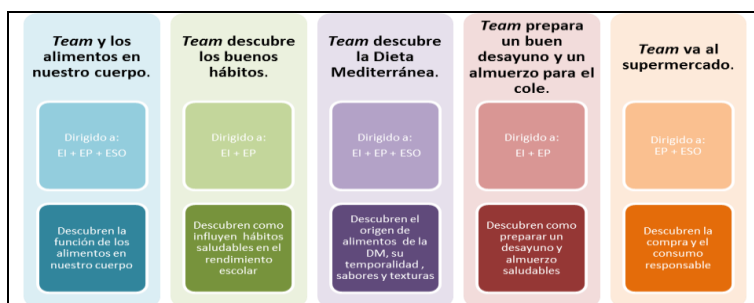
*Team* y los alimentos en nuestro cuerpo.

Dirigido a:
EI + EP + ESO

Descubren la función de los alimentos en nuestro cuerpo

*Team* descubre los buenos hábitos.

Dirigido a:
EI + EP

Descubren como influyen hábitos saludables en el rendimiento escolar

*Team* descubre la Dieta Mediterránea.

Dirigido a:
EI + EP + ESO

Descubren el origen de alimentos de la DM, su temporalidad , sabores y texturas

*Team* prepara un buen desayuno y un almuerzo para el cole.

Dirigido a:
EI + EP

Descubren como preparar un desayuno y almuerzo saludables

*Team* va al supermercado.

Dirigido a:
EP + ESO

Descubren la compra y el consumo responsable